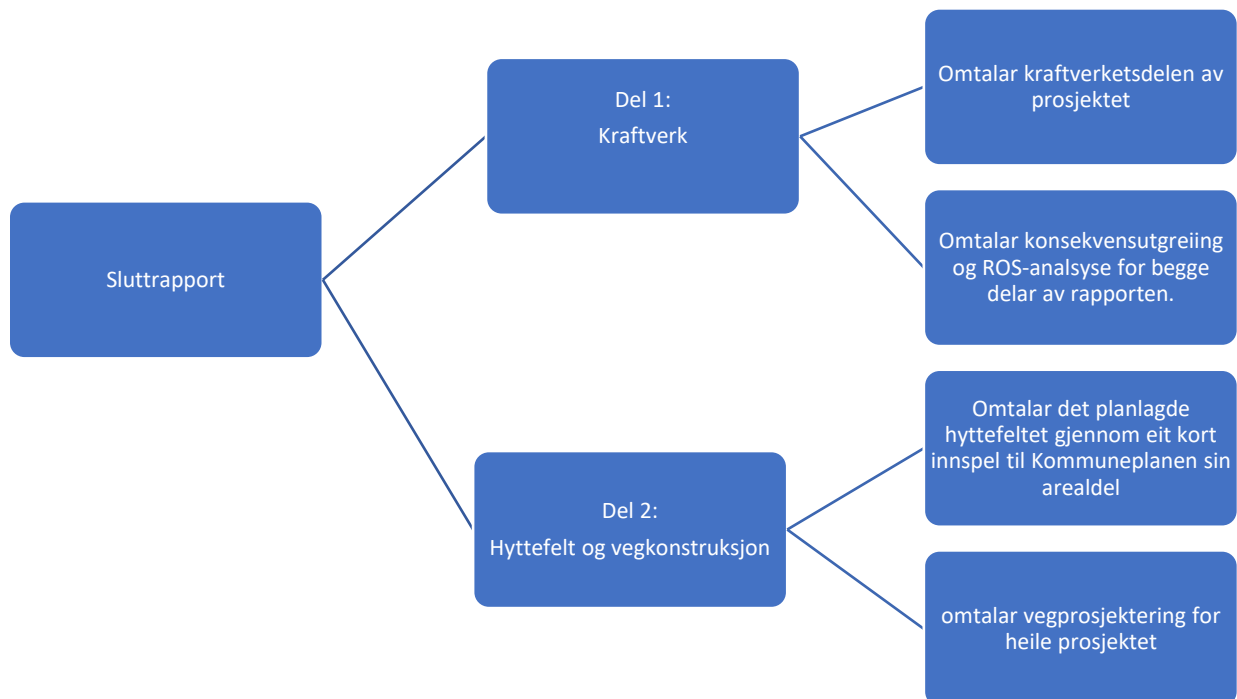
Sluttrapport

Del 1:
Kraftverk

Omtalar kraftverketsdelen av prosjektet

Omtalar konsekvensutgreiing og ROS-analsyse for begge delar av rapporten.

Del 2:
Hyttefelt og vegkonstruksjon

Omtalar det planlagde hyttefeltet gjennom eit kort innspel til Kommuneplanen sin arealdel

omtalar vegprosjektering for heile prosjektet